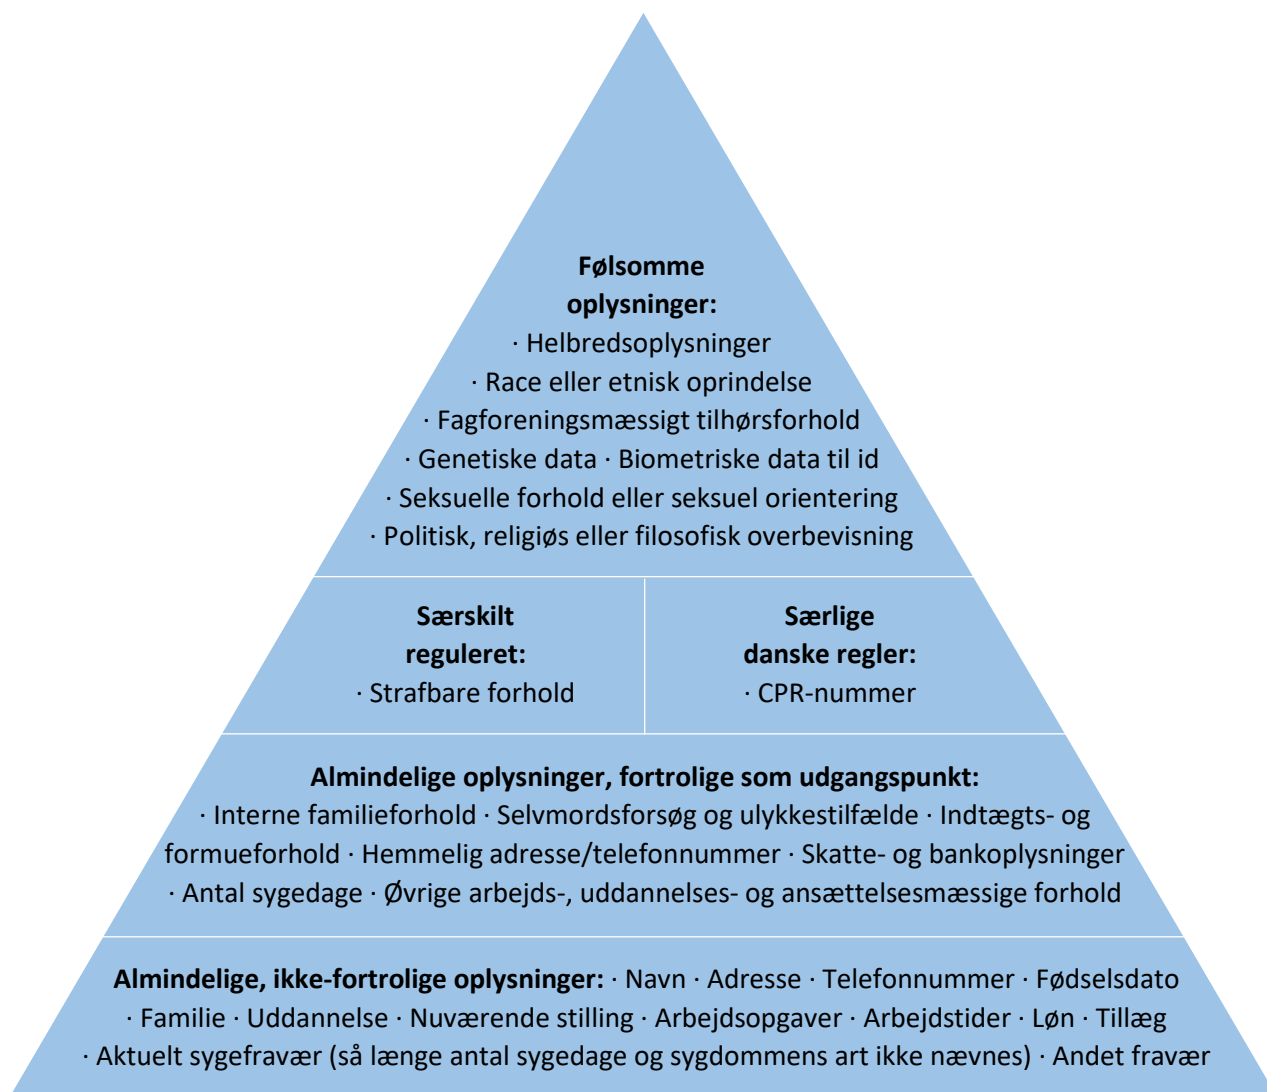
**Følsomme oplysninger:**
· Helbredsoplysninger
· Race eller etnisk oprindelse
· Fagforeningsmæssigt tilhørsforhold
· Genetiske data · Biometriske data til id
· Seksuelle forhold eller seksuel orientering
· Politisk, religiøs eller filosofisk overbevisning

**Særskilt reguleret:**
· Strafbare forhold

**Særlige danske regler:**
· CPR-nummer

**Almindelige oplysninger, fortrolige som udgangspunkt:**
· Interne familieforhold · Selvmordsforsøg og ulykkestilfælde · Indtægts- og formueforhold · Hemmelig adresse/telefonnummer · Skatte- og bankoplysninger · Antal sygedage · Øvrige arbejds-, uddannelses- og ansættelsesmæssige forhold

**Almindelige, ikke-fortrolige oplysninger:** · Navn · Adresse · Telefonnummer · Fødselsdato · Familie · Uddannelse · Nuværende stilling · Arbejdsopgaver · Arbejdstider · Løn · Tillæg · Aktuelt sygefravær (så længe antal sygedage og sygdommens art ikke nævnes) · Andet fravær